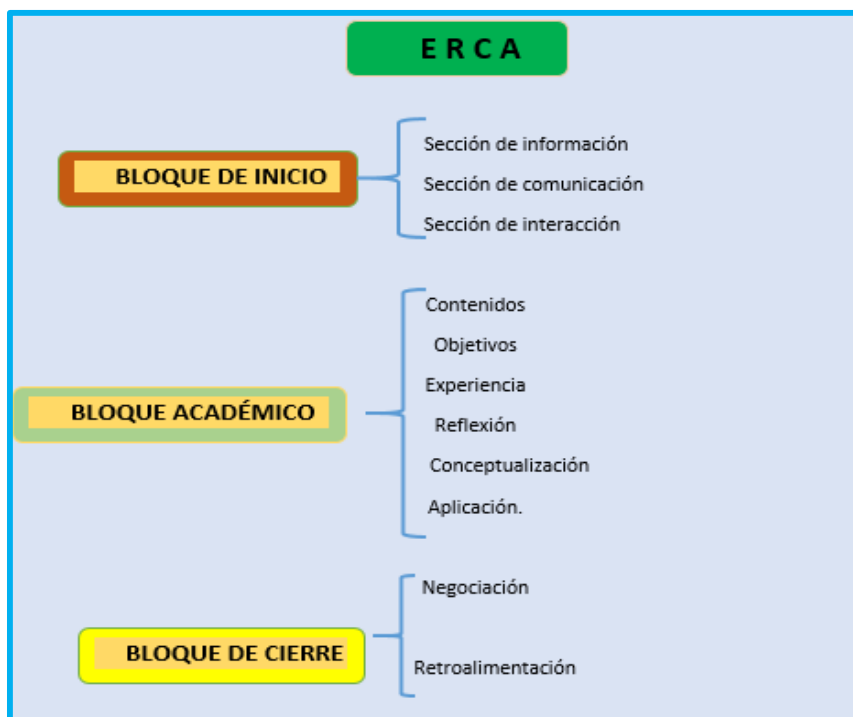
E R C A

BLOQUE DE INICIO

Sección de información
Sección de comunicación
Sección de interacción

BLOQUE ACADÉMICO

Contenidos
Objetivos
Experiencia
Reflexión
Conceptualización
Aplicación.

BLOQUE DE CIERRE

Negociación
Retroalimentación